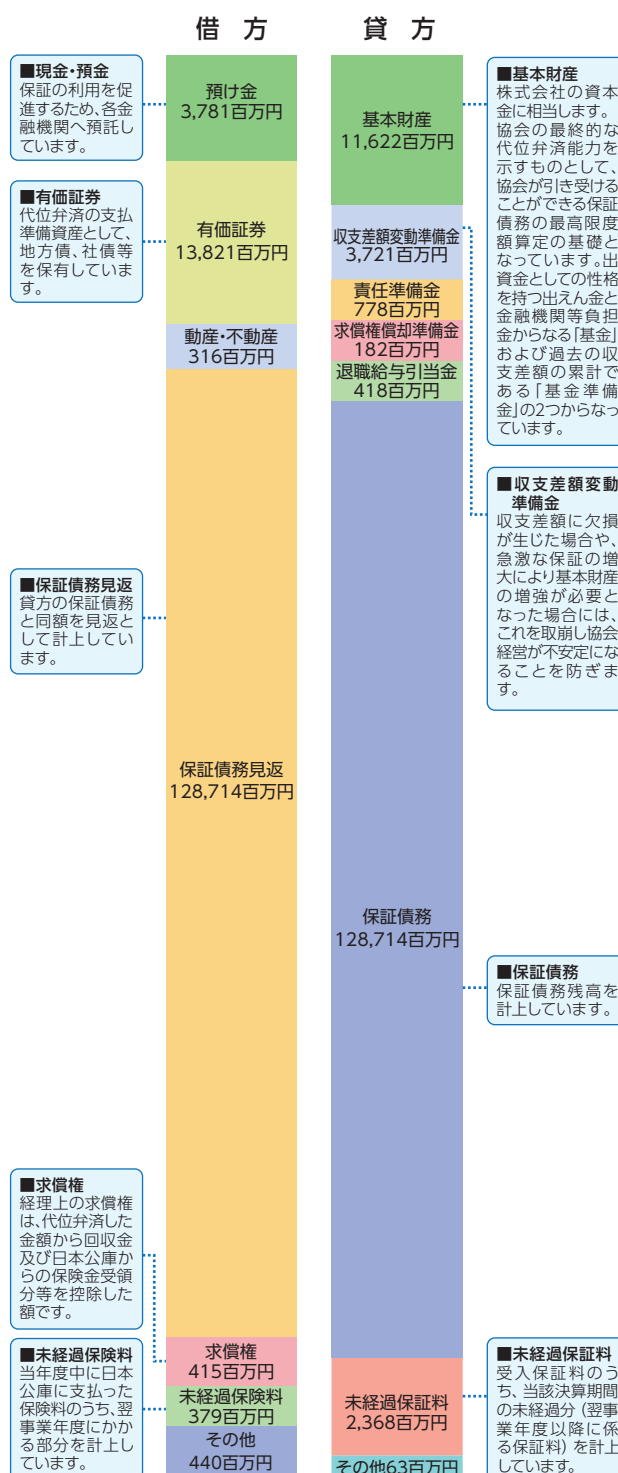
借方

貸方

■現金・預金
保証の利用を促進するため、各金融機関へ預託しています。

預け金
3,781百万円

■有価証券
代位弁済の支払準備資産として、地方債、社債等を保有しています。

有価証券
13,821百万円

動産・不動産
316百万円

■保証債務見返
貸方の保証債務と同額を見返として計上しています。

保証債務見返
128,714百万円

■求償権
経理上の求償権は、代位弁済した金額から回収金及び日本公庫からの保険金受領分等を控除した額です。

■未経過保険料
当年度中に日本公庫に支払った保険料のうち、翌事業年度にかかる部分を計上しています。

求償権
415百万円

未経過保険料
379百万円

その他
440百万円

基本財産
11,622百万円

収支差額変動準備金
3,721百万円

責任準備金
778百万円

求償権償却準備金
182百万円

退職給与引当金
418百万円

保証債務
128,714百万円

未経過保証料
2,368百万円

その他63百万円

■基本財産
株式会社の資本金に相当します。協会の最終的な代位弁済能力を示すものとして、協会が引き受けることができる保証債務の最高限度額算定の基礎となっています。出資金としての性格を持つ出えん金と金融機関等負担金からなる「基金」および過去の収支差額の累計である「基金準備金」の2つからなっています。

■収支差額変動準備金
収支差額に欠損が生じた場合や、急激な保証の増大により基本財産の増強が必要となった場合には、これを取崩し協会経営が不安定になることを防ぎます。

■保証債務
保証債務残高を計上しています。

■未経過保証料
受入保証料のうち、当該決算期間の未経過分（翌事業年度以降に係る保証料）を計上しています。